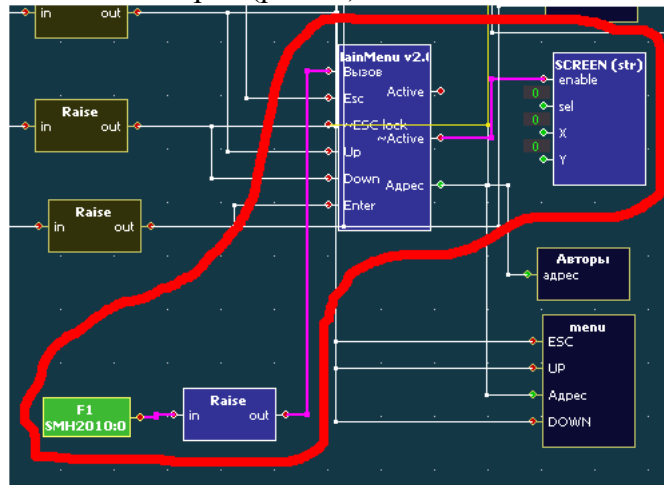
in out

Raise
in out

Raise
in out

lainMenu v2.0
Вызов
Esc
~ESC lock
Up
Down
Enter
Active
~Active
Адрес

SCREEN (str)
enable
0 sel
0 X
0 Y

Авторы
адрес

menu
ESC
UP
Адрес
DOWN

F1
SMH2010:0

Raise
in out